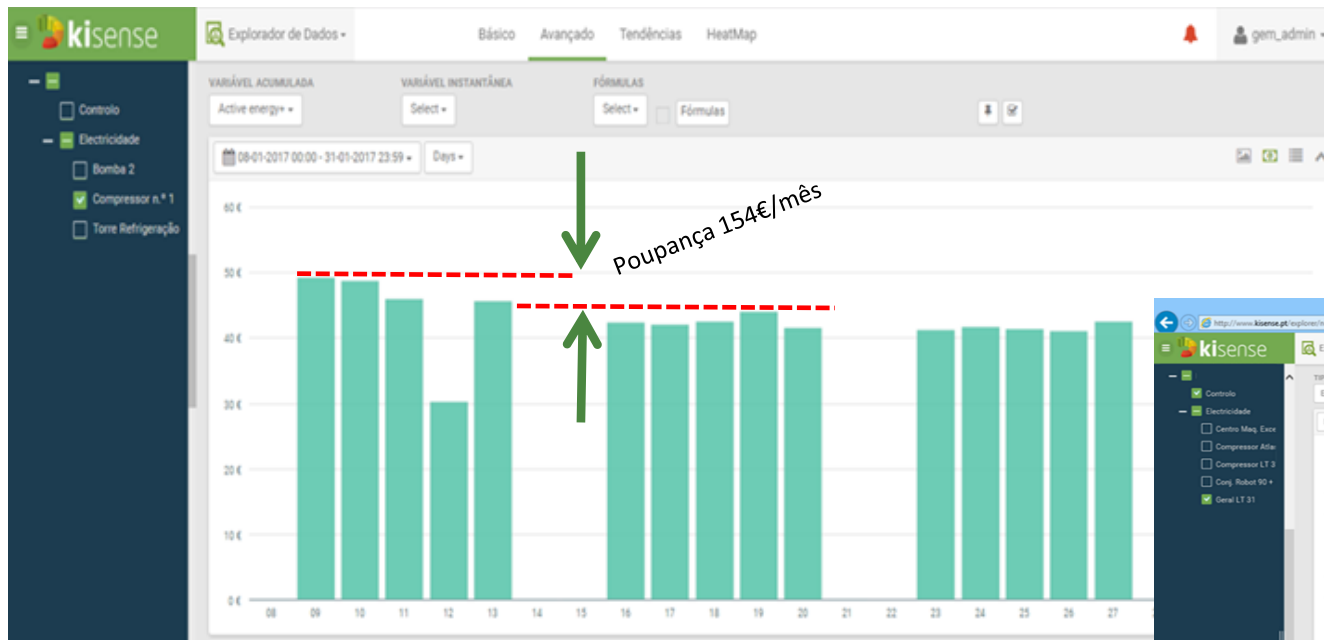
kisense

Explorador de Dados

Básico Avançado Tendências HeatMap

gem_admin

Controlo
Electricidade
Bomba 2
Compressor n.º 1
Torre Refrigeração

VARIÁVEL ACUMULADA
Active energy+

VARIÁVEL INSTANTÂNEA
Select

FÓRMULAS
Select
Fórmulas

08-01-2017 00:00 - 31-01-2017 23:59
Days

60 €
50 €
40 €
30 €
20 €
10 €
0 €

08 09 10 11 12 13 14 15 16 17 18 19 20 21 22 23 24 25 26 27

Poupança 154€/mês

http://www.kisense.pt/explorer/

kisense

Controlo
Electricidade
Centro Maq. Exce
Compressor Atla
Compressor LT 3
Conj. Robot 90 +
Geral LT 31